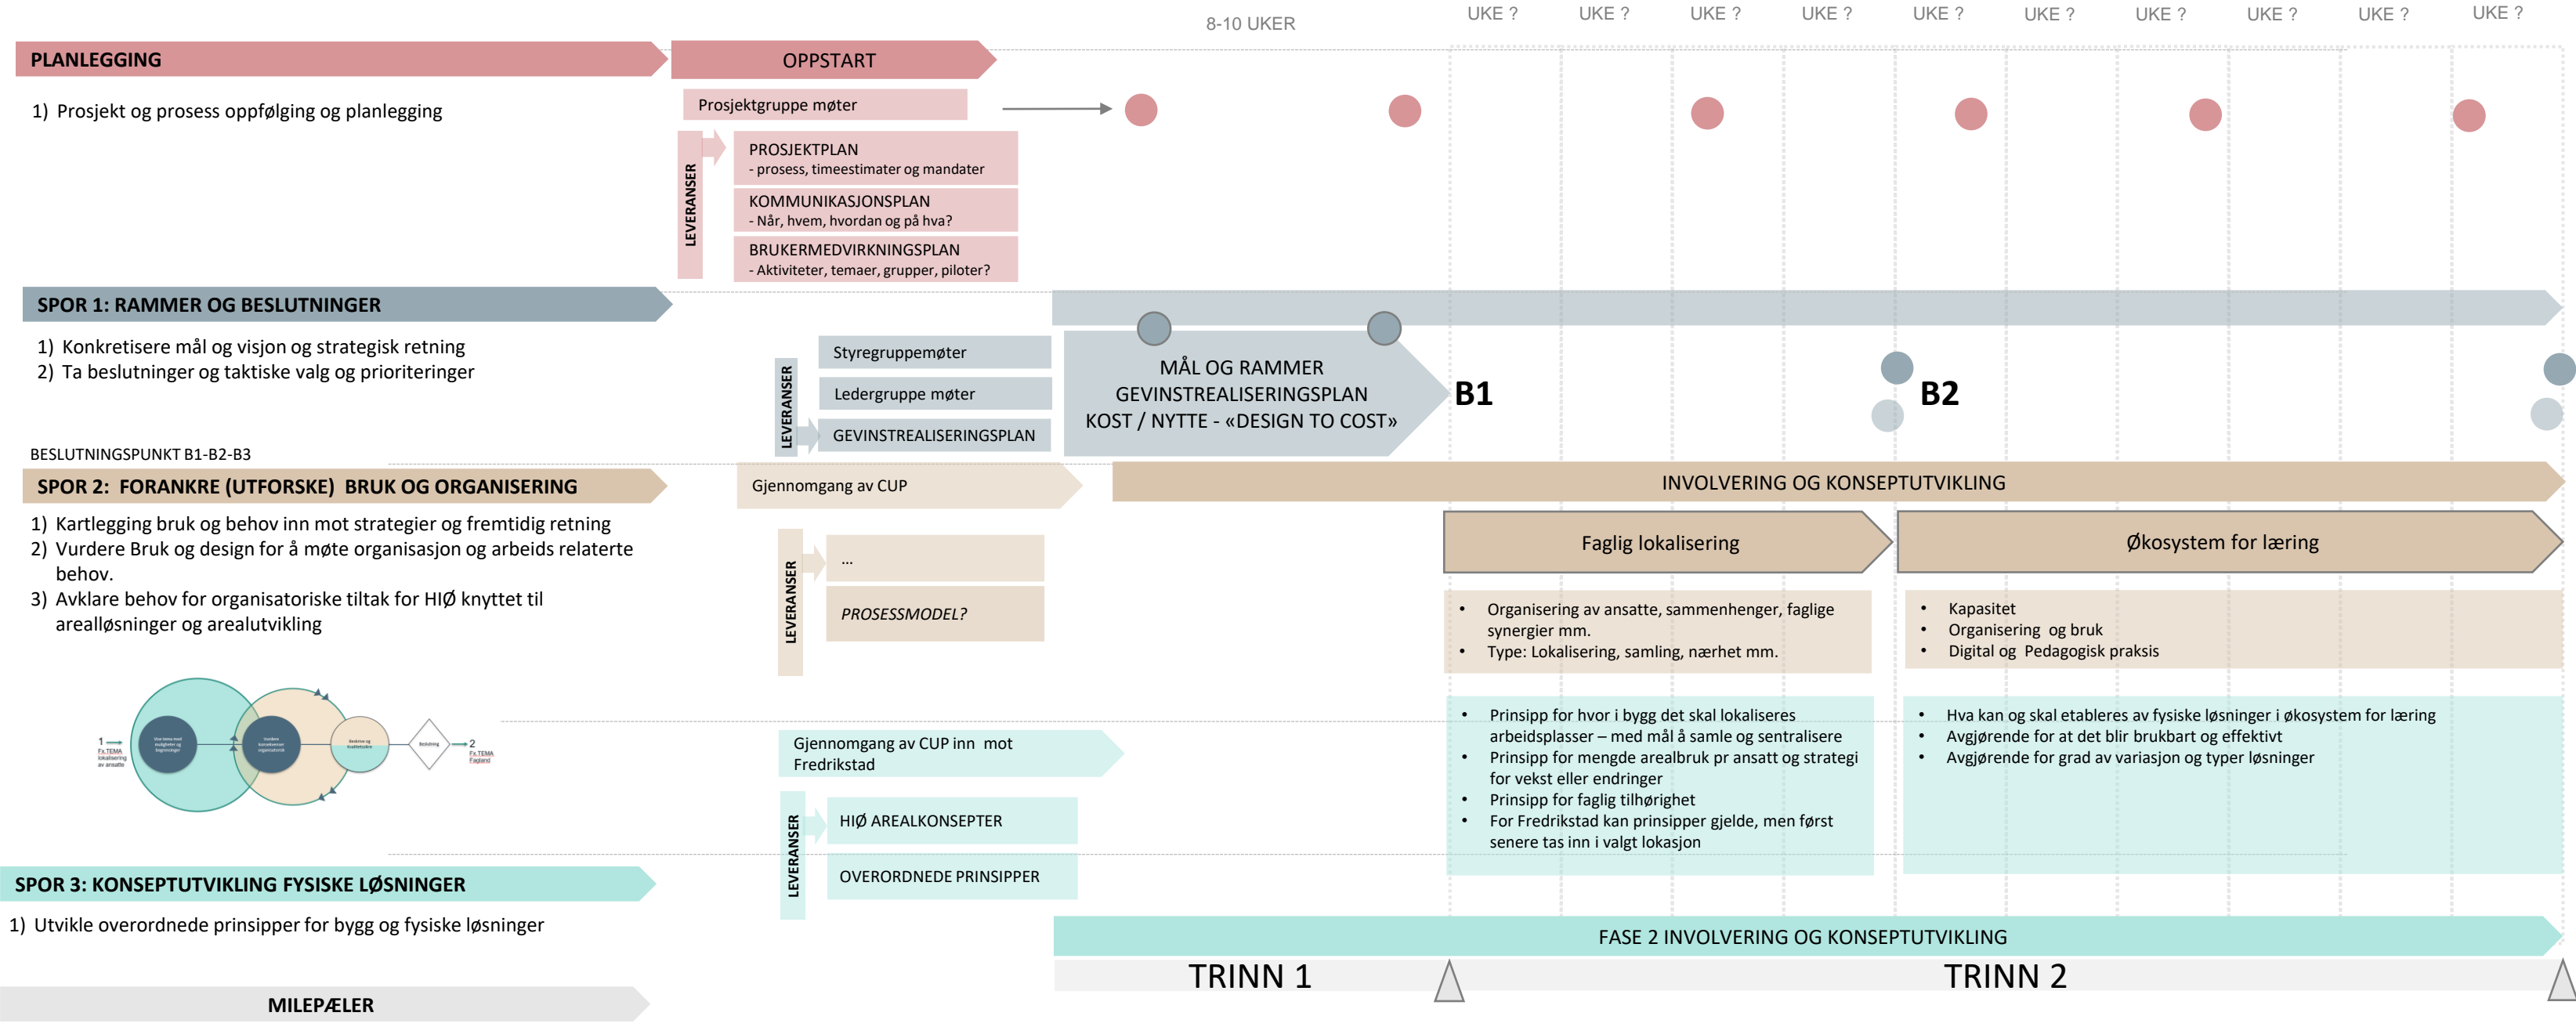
8-10 UKER

UKE ? UKE ? UKE ? UKE ? UKE ? UKE ? UKE ? UKE ? UKE ? UKE ?

PLANLEGGING

OPPSTART

1) Prosjekt og prosess oppfølging og planlegging

Prosjektgruppe møter

LEVERANSER

PROSJEKTPLAN
- prosess, timeestimater og mandater

KOMMUNIKASJONSPLAN
- Når, hvem, hvordan og på hva?

BRUKERMEDVIRKNINGSPLAN
- Aktiviteter, temaer, grupper, piloter?

SPOR 1: RAMMER OG BESLUTNINGER

1) Konkretisere mål og visjon og strategisk retning
2) Ta beslutninger og taktiske valg og prioriteringer

LEVERANSER

Styregruppemøter

Ledergruppe møter

GEVINSTREALISERINGSPLAN

MÅL OG RAMMER
GEVINSTREALISERINGSPLAN
KOST / NYTTE - «DESIGN TO COST»

B1

B2

BESLUTNINGSPUNKT B1-B2-B3

SPOR 2: FORANKRE (UTFORSKE) BRUK OG ORGANISERING

Gjennomgang av CUP

INVOLVERING OG KONSEPTUTVIKLING

1) Kartlegging bruk og behov inn mot strategier og fremtidig retning
2) Vurdere Bruk og design for å møte organisasjon og arbeids relaterte behov.
3) Avklare behov for organisatoriske tiltak for HIØ knyttet til arealløsninger og arealutvikling

LEVERANSER

...

PROSESSMODEL?

Faglig lokalisering

Økosystem for læring

• Organisering av ansatte, sammenhenger, faglige synergier mm.
• Type: Lokalisering, samling, nærhet mm.

• Kapasitet
• Organisering og bruk
• Digital og Pedagogisk praksis

1 Fx.TEMA lokalisering av ansatte

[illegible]

2 Fx.TEMA Fagland

Gjennomgang av CUP inn mot Fredrikstad

• Prinsipp for hvor i bygg det skal lokaliseres arbeidsplasser – med mål å samle og sentralisere
• Prinsipp for mengde arealbruk pr ansatt og strategi for vekst eller endringer
• Prinsipp for faglig tilhørighet
• For Fredrikstad kan prinsipper gjelde, men først senere tas inn i valgt lokasjon

• Hva kan og skal etableres av fysiske løsninger i økosystem for læring
• Avgjørende for at det blir brukbart og effektivt
• Avgjørende for grad av variasjon og typer løsninger

LEVERANSER

HIØ AREALKONSEPTER

OVERORDNEDE PRINSIPPER

SPOR 3: KONSEPTUTVIKLING FYSISKE LØSNINGER

1) Utvikle overordnede prinsipper for bygg og fysiske løsninger

FASE 2 INVOLVERING OG KONSEPTUTVIKLING

TRINN 1

TRINN 2

MILEPÆLER